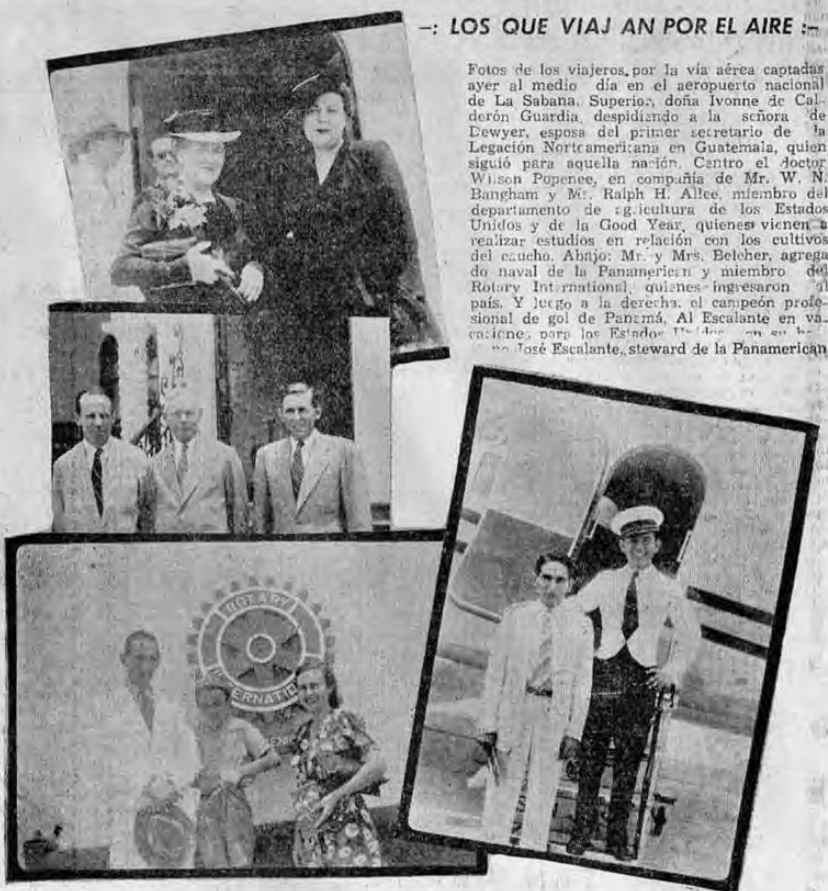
–: LOS QUE VIAJ AN POR EL AIRE :–

Fotos de los viajeros por la vía aérea captadas ayer al medio día en el aeropuerto nacional de La Sabana. Superior, doña Ivonne de Calderón Guardia despidiendo a la señora de Dewyer, esposa del primer secretario de la Legación Norteamericana en Guatemala, quien siguió para aquella nación. Centro el doctor Wilson Popenee, en compañía de Mr. W. N. Bangham y Mr. Ralph H. Allee, miembro del departamento de agricultura de los Estados Unidos y de la Good Year, quienes vienen a realizar estudios en relación con los cultivos del caucho. Abajo: Mr. y Mrs. Belcher, agregado naval de la Panamerican y miembro del Rotary International, quienes ingresaron al país. Y luego a la derecha el campeón profesional de gol de Panamá, Al Escalante en vacaciones para los Estados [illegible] José Escalante, steward de la Panamerican

ROTARY INTERNATIONAL